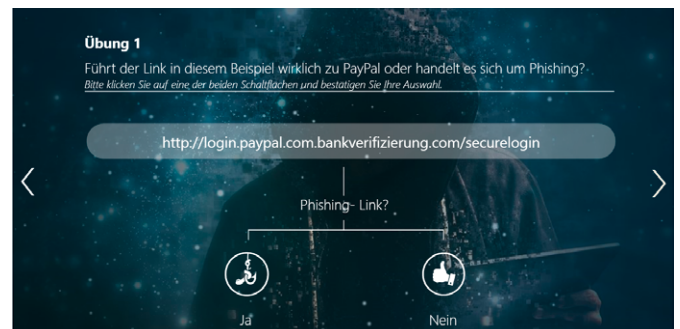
Übung 1

Führt der Link in diesem Beispiel wirklich zu PayPal oder handelt es sich um Phishing?

Bitte klicken Sie auf eine der beiden Schaltflächen und bestätigen Sie Ihre Auswahl.

http://login.paypal.com.bankverifizierung.com/securelogin

Phishing- Link?

Ja

Nein